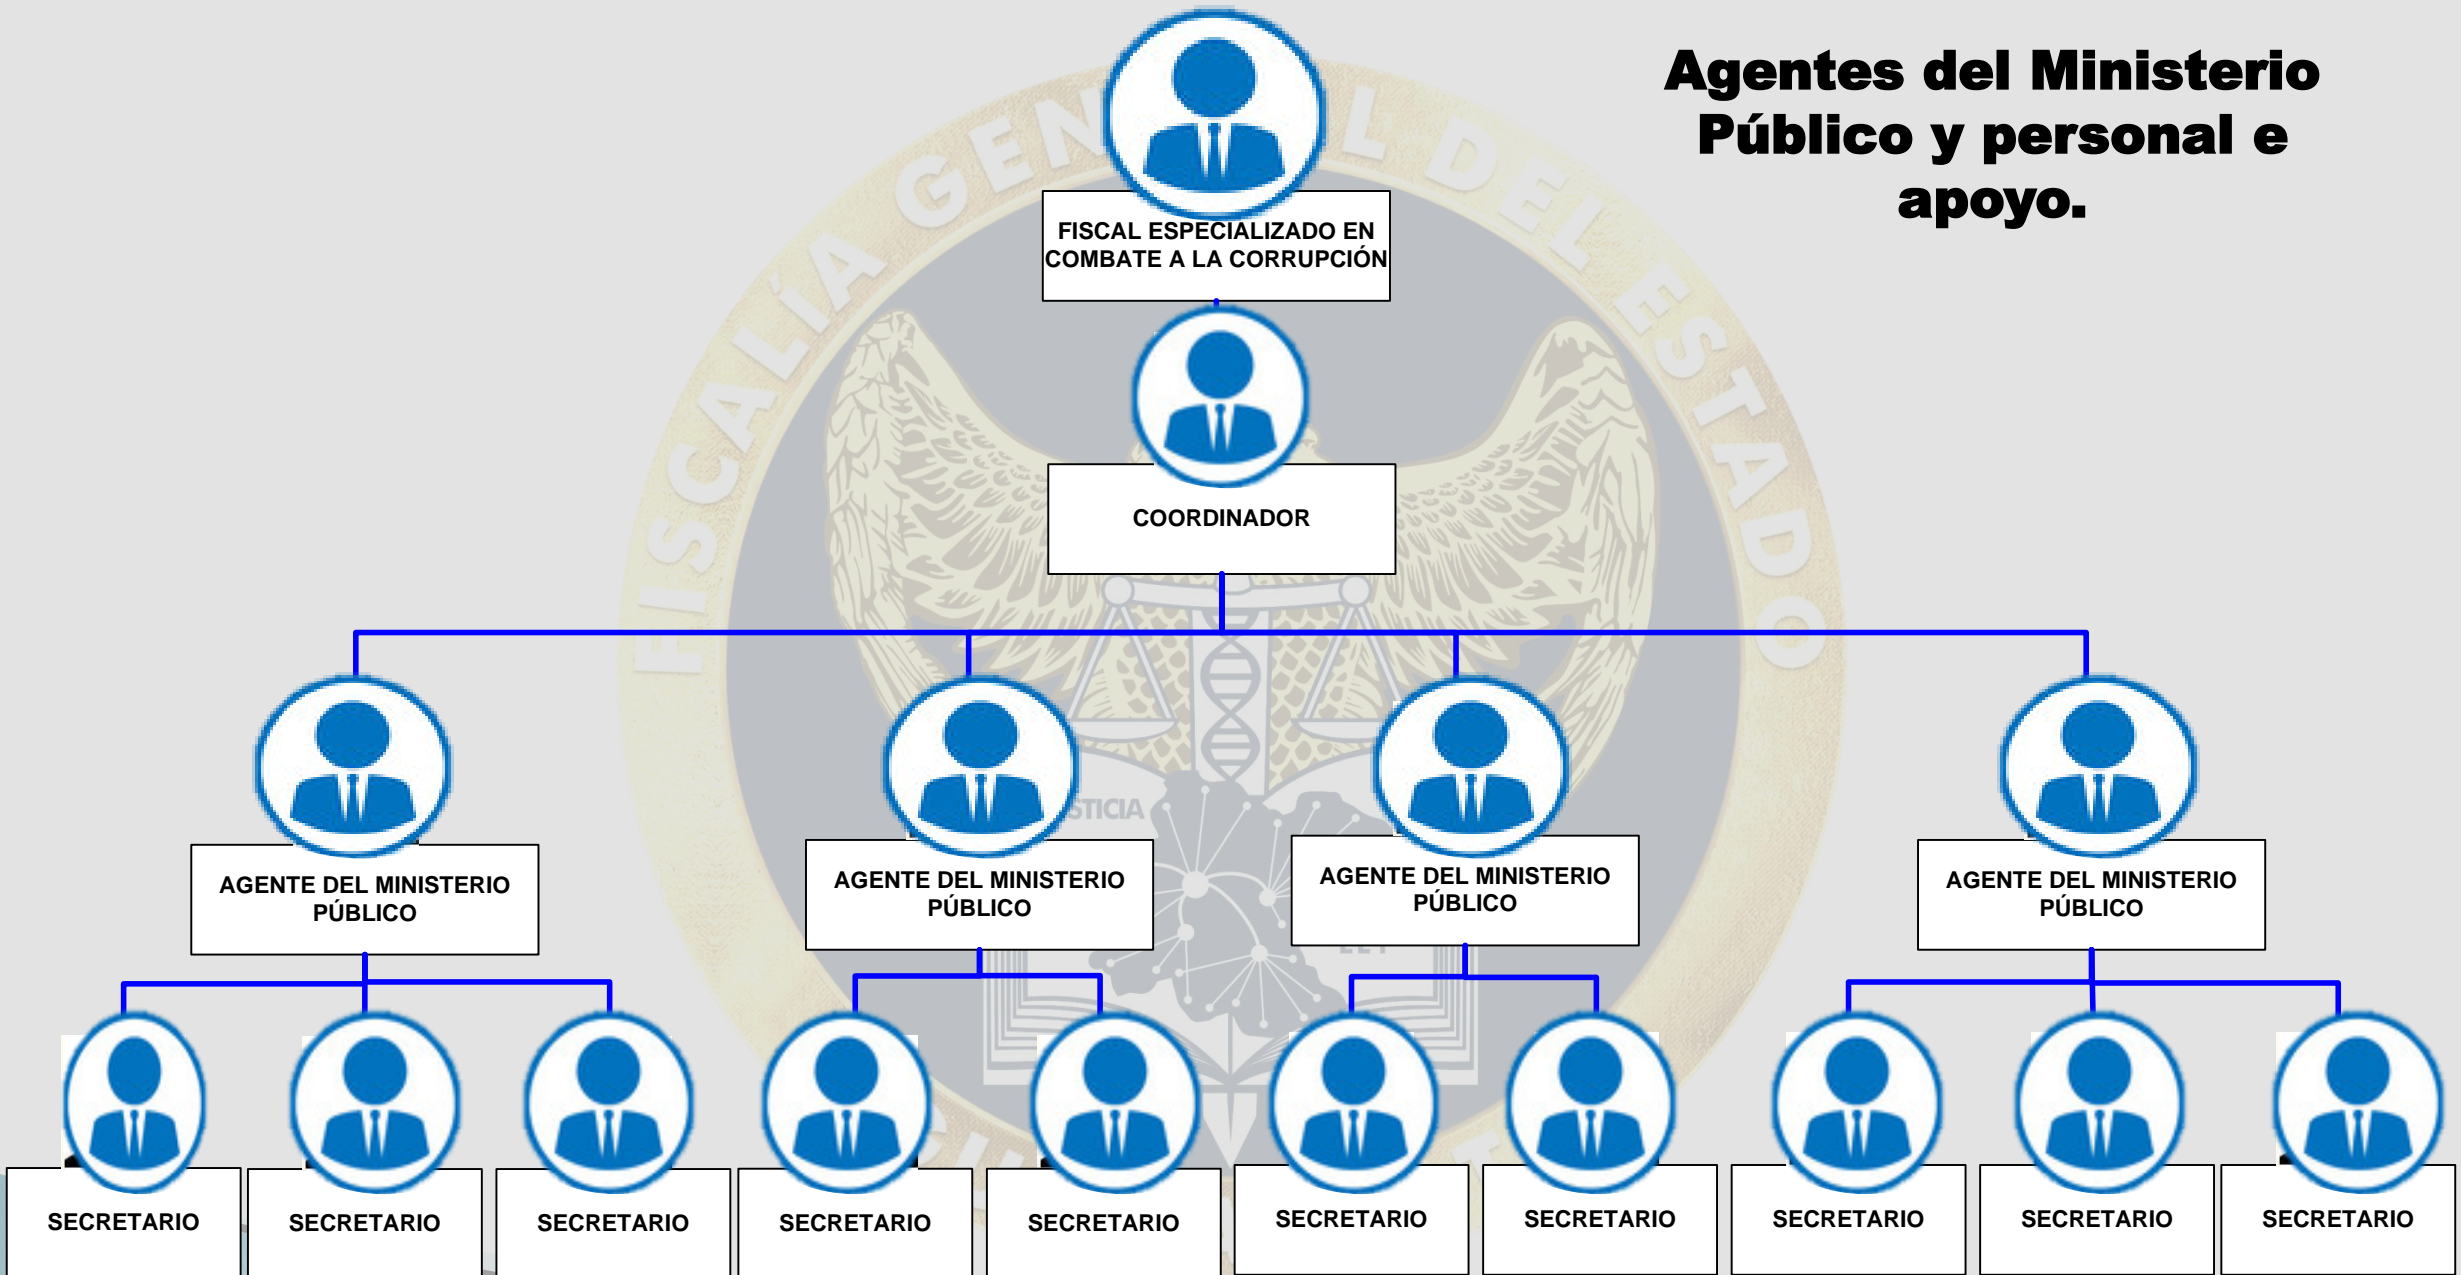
Agentes del Ministerio Público y personal e apoyo.

FISCALÍA GENERAL DEL ESTADO

FISCAL ESPECIALIZADO EN COMBATE A LA CORRUPCIÓN

COORDINADOR

AGENTE DEL MINISTERIO PÚBLICO

AGENTE DEL MINISTERIO PÚBLICO

AGENTE DEL MINISTERIO PÚBLICO

AGENTE DEL MINISTERIO PÚBLICO

SECRETARIO

SECRETARIO

SECRETARIO

SECRETARIO

SECRETARIO

SECRETARIO

SECRETARIO

SECRETARIO

SECRETARIO

SECRETARIO